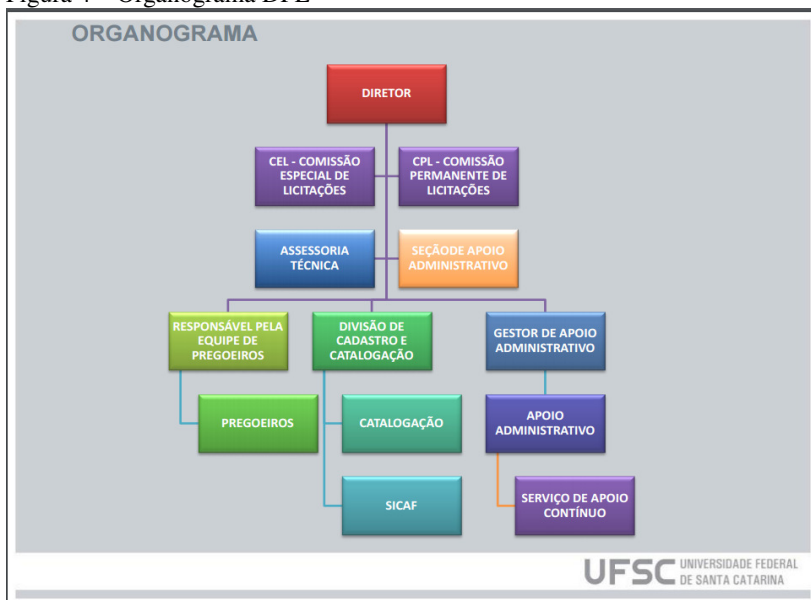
Figura 4 – Organograma DPL

ORGANOGRAMA

DIRETOR

CEL - COMISSÃO ESPECIAL DE LICITAÇÕES

CPL - COMISSÃO PERMANENTE DE LICITAÇÕES

ASSESSORIA TÉCNICA

SEÇÃODE APOIO ADMINISTRATIVO

RESPONSÁVEL PELA EQUIPE DE PREGOEIROS

DIVISÃO DE CADASTRO E CATALOGAÇÃO

GESTOR DE APOIO ADMINISTRATIVO

PREGOEIROS

CATALOGAÇÃO

APOIO ADMINISTRATIVO

SICAF

SERVIÇO DE APOIO CONTÍNUO

UFSC UNIVERSIDADE FEDERAL DE SANTA CATARINA